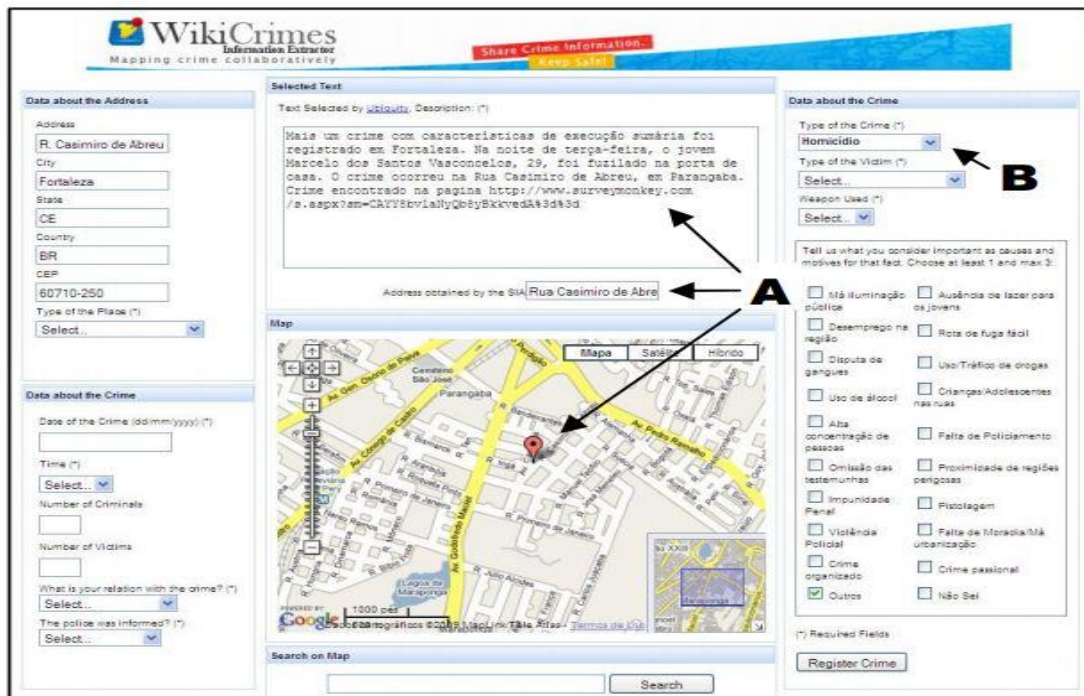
WikiCrimes
Information Extractor
Mapping crime collaboratively

Share Crime Information.
Keep Safe!

Data about the Address

Address
R. Casimiro de Abreu
City
Fortaleza
State
CE
Country
BR
CEP
60710-250
Type of the Place (*)
Select..

Data about the Crime

Date of the Crime (dd/mm/yyyy) (*)

Time (*)
Select..
Number of Criminals

Number of Victims

What is your relation with the crime? (*)
Select..
The police was informed? (*)
Select..

Selected Text

Text Selected by Ubiquity. Description: (*)

Mais um crime com características de execução sumária foi registrado em Fortaleza. Na noite de terça-feira, o jovem Marcelo dos Santos Vasconcelos, 29, foi fuzilado na porta de casa. O crime ocorreu na Rua Casimiro de Abreu, em Parangaba. Crime encontrado na pagina http://www.surveymonkey.com /s.aspx?sm=CAYY8bvlaNyQb8yBkkvedA%3d%3d

Address obtained by the SIA Rua Casimiro de Abre

Map

Mapa Satélite Híbrido

Parangaba

1000 pés

Dados cartográficos ©2008 MapLink/Tele Atlas - Termos de Uso

Search on Map

Search

Data about the Crime

Type of the Crime (*)
Homicídio
Type of the Victim (*)
Select..
Weapon Used (*)
Select..

Tell us what you consider important as causes and motives for that fact. Choose at least 1 and max 3:

Má iluminação pública
Ausência de lazer para os jovens
Desemprego na região
Rota de fuga fácil
Disputa de gangues
Uso/Tráfico de drogas
Uso de álcool
Crianças/Adolescentes nas ruas
Alta concentração de pessoas
Falta de Policiamento
Omissão das testemunhas
Proximidade de regiões perigosas
Impunidade Penal
Pistolagem
Violência Policial
Falta de Moradia/Má urbanização
Crime organizado
Crime passional
Outros
Não Sei

(*) Required Fields

Register Crime

A
B